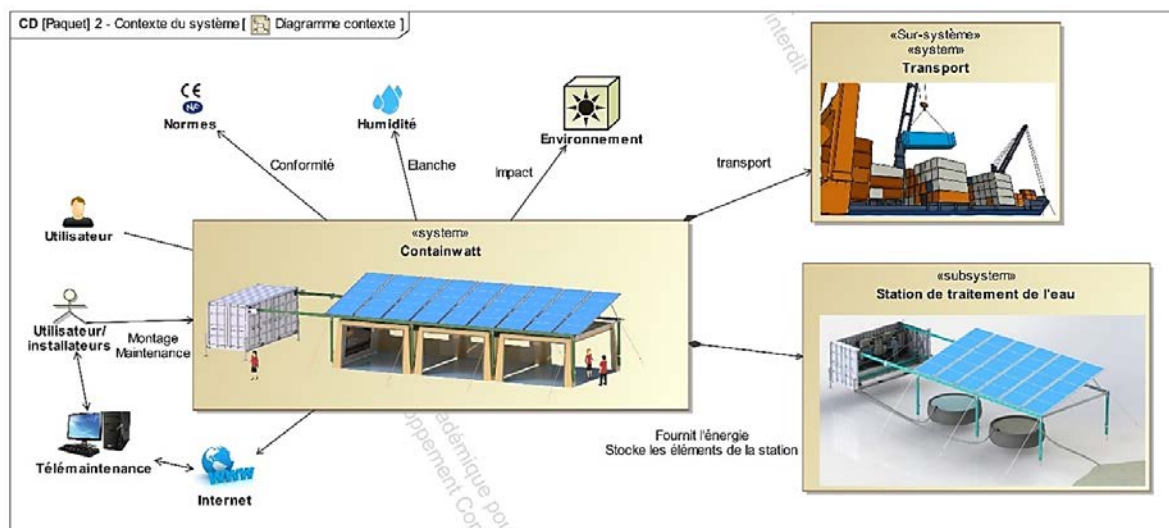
CD [Paquet] 2 - Contexte du système [ Diagramme contexte ]

«Sur-système»
«system»
Transport

Normes

Humidité

Environnement

Conformité

Etanche

Impact

transport

Utilisateur

«system»
Containwatt

«subsystem»
Station de traitement de l'eau

Utilisateur/ installateurs

Montage Maintenance

Fournit l'énergie
Stocke les éléments de la station

Télémaintenance

Internet

interdit

académique pour
développement Co